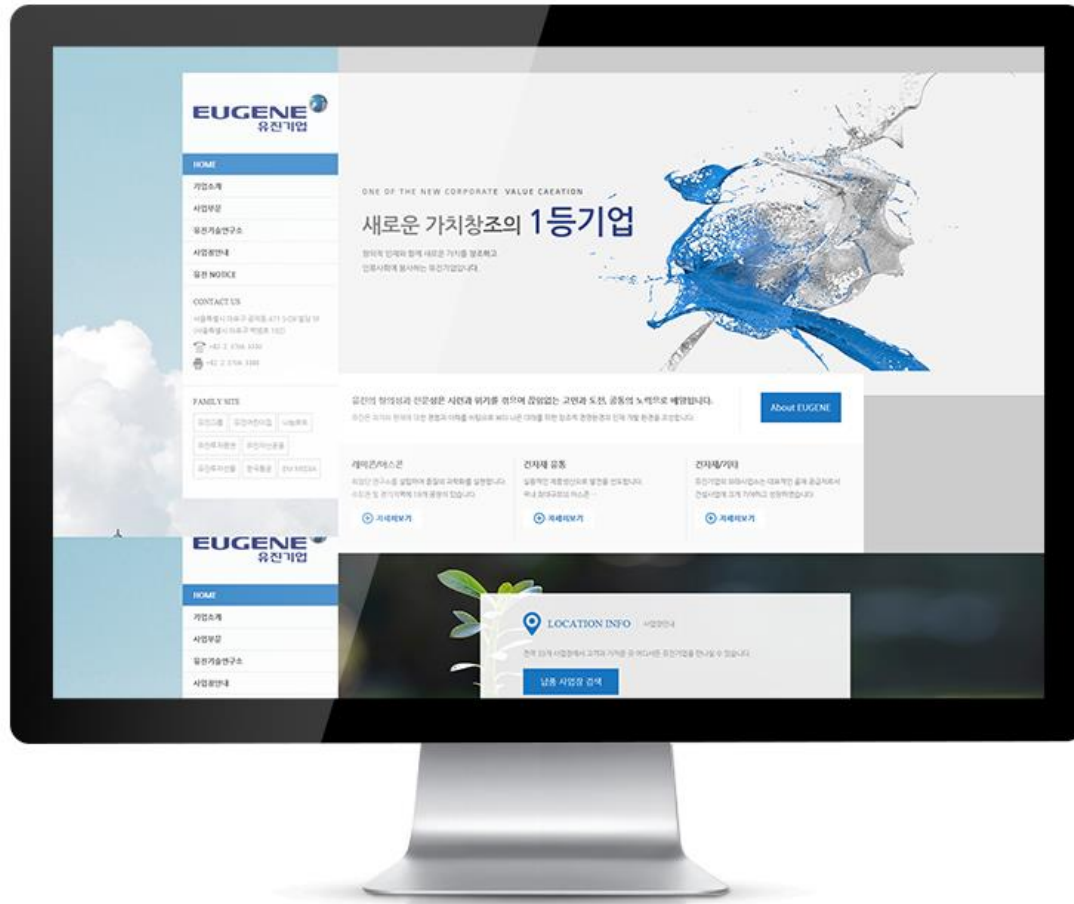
EUGENE
유진기업

HOME
기업소개
사업부문
유진기술연구소
사업장안내
유진 NOTICE

CONTACT US
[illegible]
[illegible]
+82 2 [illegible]
+82 2 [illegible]

FAMILY SITE
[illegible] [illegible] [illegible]
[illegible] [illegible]
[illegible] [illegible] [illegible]

ONE OF THE NEW CORPORATE VALUE CAEATION
새로운 가치창조의 1등기업
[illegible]
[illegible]

유진의 창의성과 전문성은 시련과 위기를 겪으며 끊임없는 고민과 도전, 공동의 노력으로 배양됩니다.
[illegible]

About EUGENE

레미콘/아스콘
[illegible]
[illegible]
자세히보기

건자재 유통
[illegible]
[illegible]
자세히보기

건자재/기타
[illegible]
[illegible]
자세히보기

EUGENE
유진기업

HOME
기업소개
사업부문
유진기술연구소
사업장안내

LOCATION INFO 사업장안내
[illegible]
내용 사업장 검색